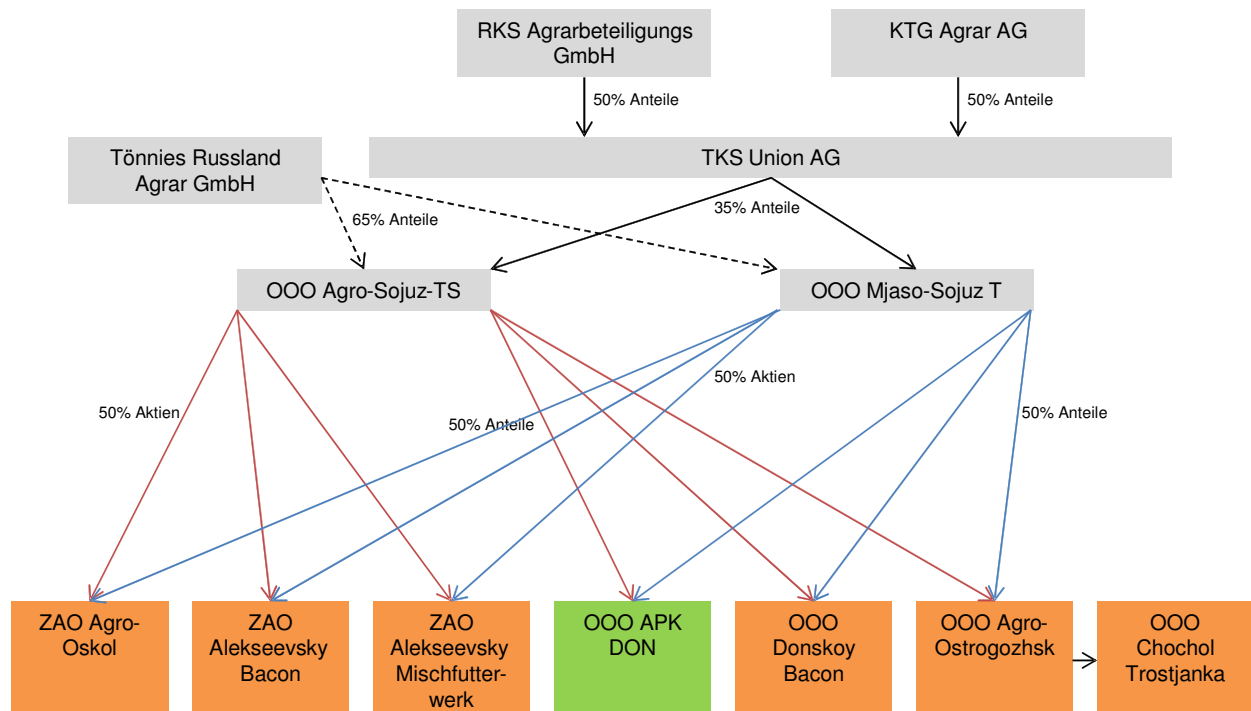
RKS Agrarbeteiligungs GmbH

KTG Agrar AG

50% Anteile

50% Anteile

Tönnies Russland Agrar GmbH

TKS Union AG

65% Anteile

35% Anteile

OOO Agro-Sojuz-TS

OOO Mjaso-Sojuz T

50% Aktien

50% Anteile

50% Aktien

50% Anteile

ZAO Agro-Oskol

ZAO Alekseevsky Bacon

ZAO Alekseevsky Mischfutterwerk

OOO APK DON

OOO Donskoy Bacon

OOO Agro-Ostrogozhsk

OOO Chochol Trostjanka